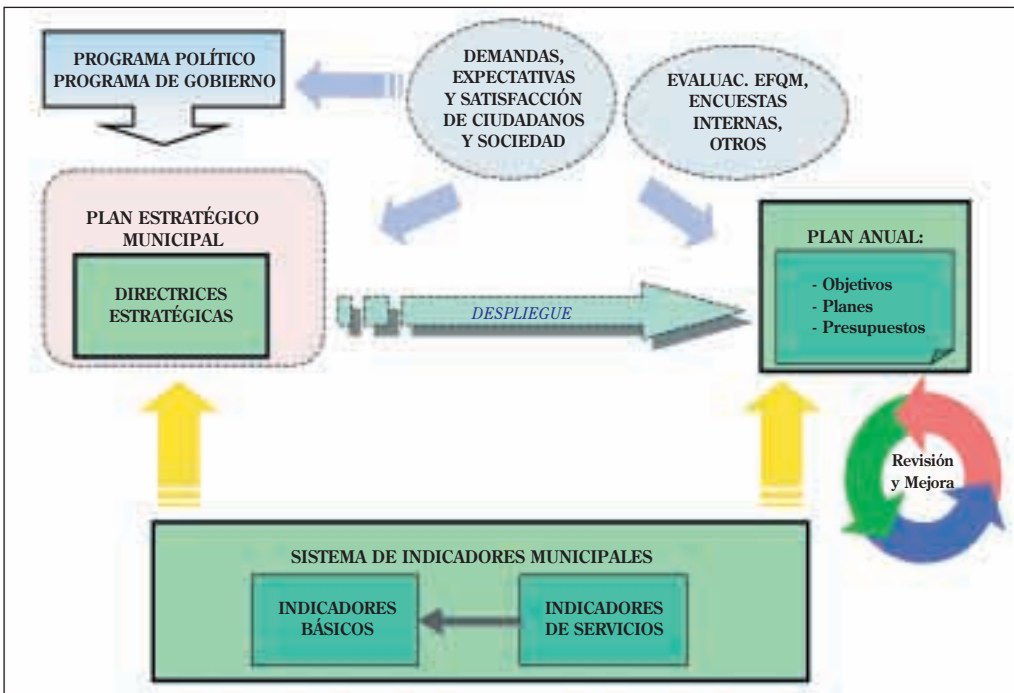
PROGRAMA POLÍTICO
PROGRAMA DE GOBIERNO

DEMANDAS, EXPECTATIVAS Y SATISFACCIÓN DE CIUDADANOS Y SOCIEDAD

EVALUAC. EFQM, ENCUESTAS INTERNAS, OTROS

PLAN ESTRATÉGICO MUNICIPAL

DIRECTRICES ESTRATÉGICAS

DESPLIEGUE

PLAN ANUAL:

- Objetivos
- Planes
- Presupuestos

Revisión y Mejora

SISTEMA DE INDICADORES MUNICIPALES

INDICADORES BÁSICOS

INDICADORES DE SERVICIOS